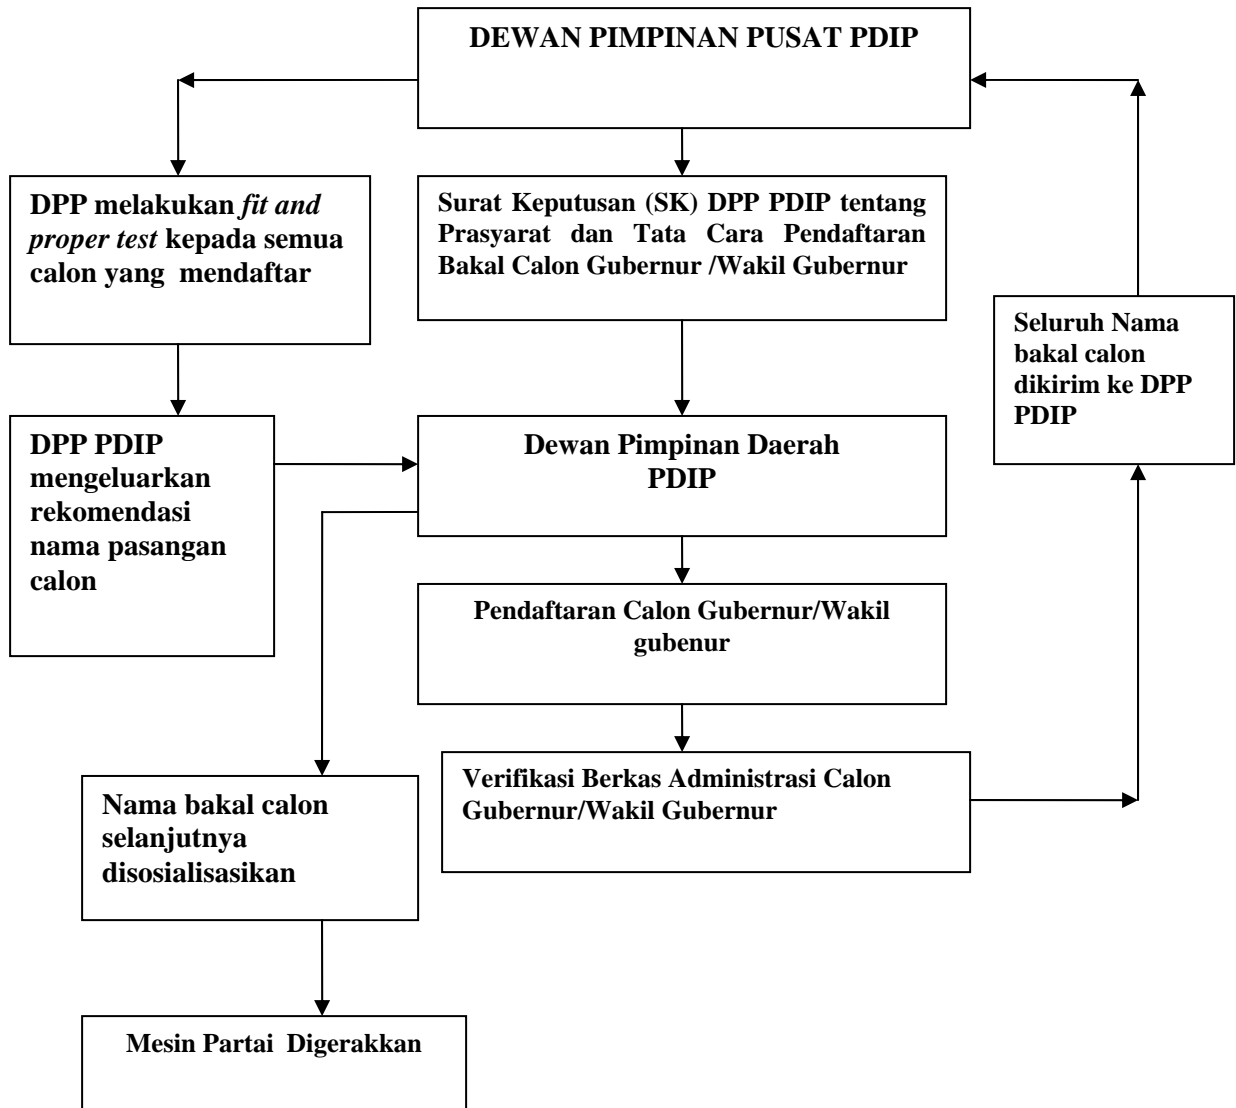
DEWAN PIMPINAN PUSAT PDIP

DPP melakukan *fit and proper test* kepada semua calon yang mendaftar

Surat Keputusan (SK) DPP PDIP tentang Prasyarat dan Tata Cara Pendaftaran Bakal Calon Gubernur /Wakil Gubernur

Seluruh Nama bakal calon dikirim ke DPP PDIP

DPP PDIP mengeluarkan rekomendasi nama pasangan calon

Dewan Pimpinan Daerah PDIP

Pendaftaran Calon Gubernur/Wakil gubenur

Verifikasi Berkas Administrasi Calon Gubernur/Wakil Gubernur

Nama bakal calon selanjutnya disosialisasikan

Mesin Partai Digerakkan